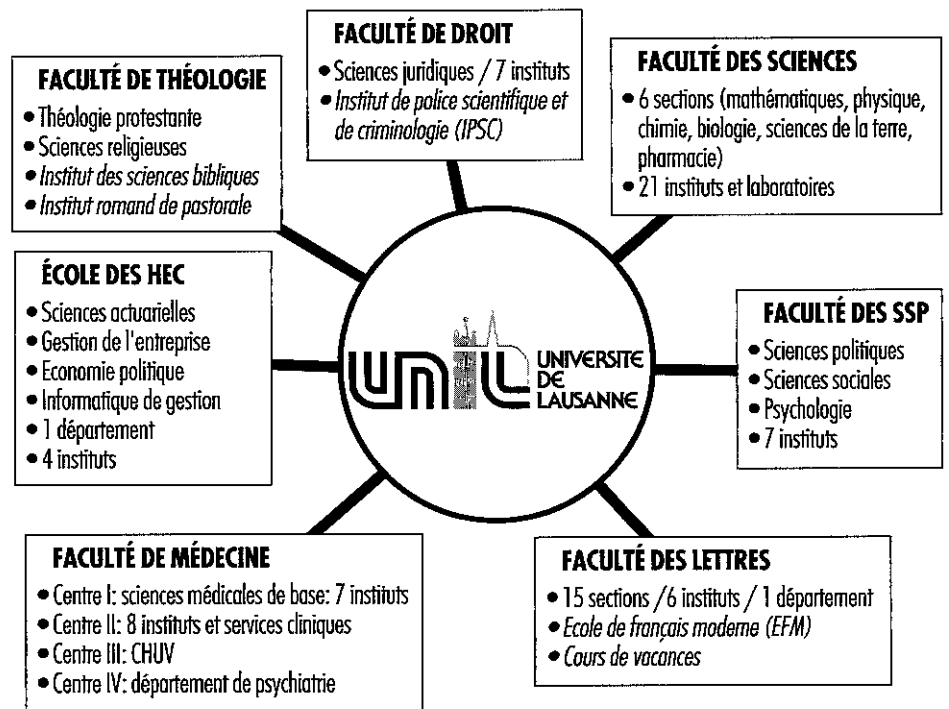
FACULTÉ DE THÉOLOGIE
• Théologie protestante
• Sciences religieuses
• Institut des sciences bibliques
• Institut romand de pastorale

FACULTÉ DE DROIT
• Sciences juridiques / 7 instituts
• Institut de police scientifique et de criminologie (IPSC)

FACULTÉ DES SCIENCES
• 6 sections (mathématiques, physique, chimie, biologie, sciences de la terre, pharmacie)
• 21 instituts et laboratoires

ÉCOLE DES HEC
• Sciences actuarielles
• Gestion de l'entreprise
• Economie politique
• Informatique de gestion
• 1 département
• 4 instituts

unil UNIVERSITE DE LAUSANNE

FACULTÉ DES SSP
• Sciences politiques
• Sciences sociales
• Psychologie
• 7 instituts

FACULTÉ DE MÉDECINE
• Centre I: sciences médicales de base: 7 instituts
• Centre II: 8 instituts et services cliniques
• Centre III: CHUV
• Centre IV: département de psychiatrie

FACULTÉ DES LETTRES
• 15 sections /6 instituts / 1 département
• Ecole de français moderne (EFM)
• Cours de vacances